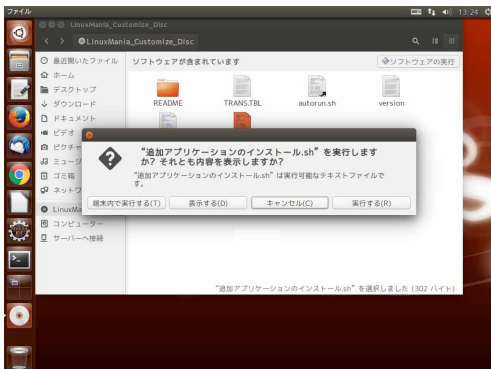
ファイル

13:24

LinuxMania_Customize_Disc

LinuxMania_Customize_Disc

最近開いたファイル
ホーム
デスクトップ
ダウンロード
ドキュメント
ビデオ
ピクチャ
ミュージ
ゴミ箱
ネットワ
LinuxMa
コンピューター
サーバーへ接続

ソフトウェアが含まれています

ソフトウェアの実行

README
TRANS.TBL
autorun.sh
version

"追加アプリケーションのインストール.sh"を実行しますか? それとも内容を表示しますか?

"追加アプリケーションのインストール.sh"は実行可能なテキストファイルです。

端末内で実行する(T)
表示する(D)
キャンセル(C)
実行する(R)

"追加アプリケーションのインストール.sh" を選択しました (302 バイト)